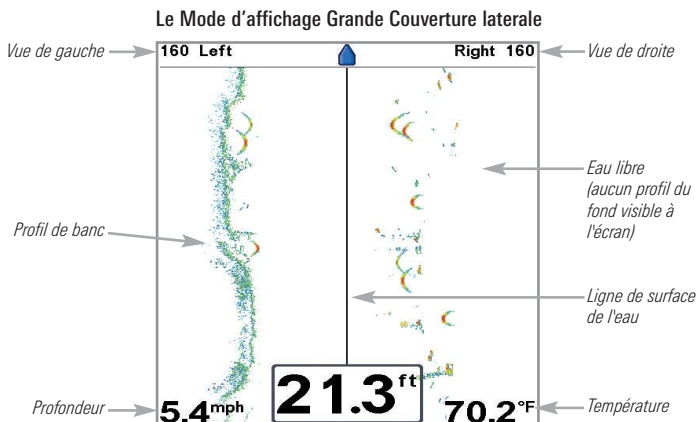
Le Mode d'affichage Grande Couverture laterale

Vue de gauche

160 Left

Right 160

Vue de droite

Eau libre (aucun profil du fond visible à l'écran)

Profil de banc

Ligne de surface de l'eau

Profondeur

5.4mph

21.3ft

70.2°F

Température